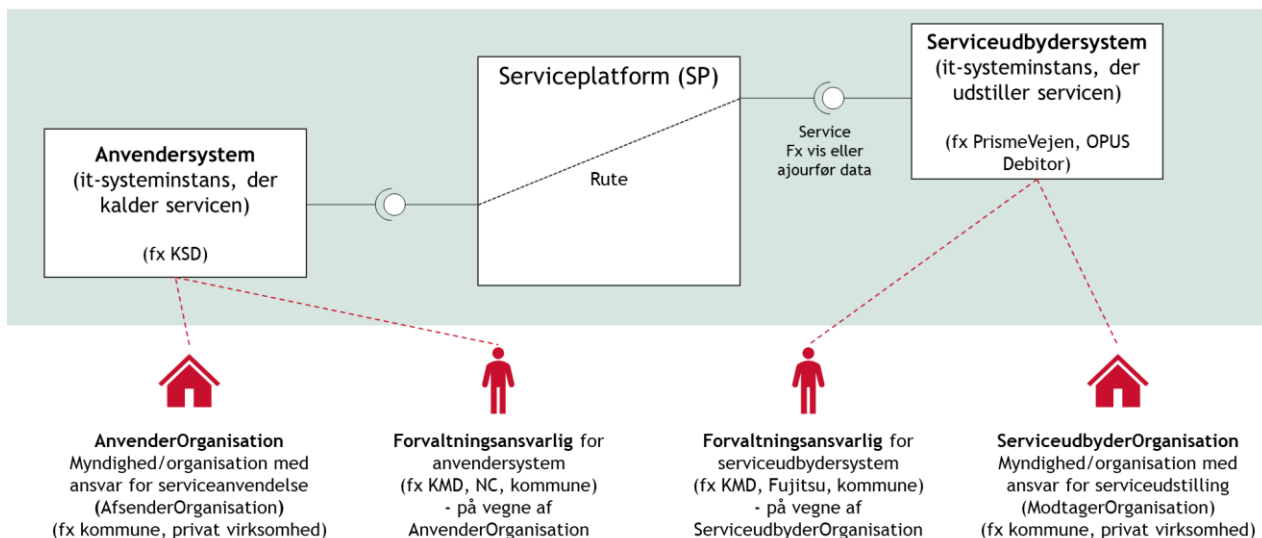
Serviceplatform (SP)

Rute

Serviceudbydersystem
(it-systeminstans, der udstiller servicen)

(fx PrismeVejen, OPUS Debitor)

Service
Fx vis eller ajourfør data

Anvendersystem
(it-systeminstans, der kalder servicen)

(fx KSD)

AnvenderOrganisation
Myndighed/organisation med ansvar for serviceanvendelse (AfsenderOrganisation)
(fx kommune, privat virksomhed)

Forvaltningsansvarlig for anvendersystem
(fx KMD, NC, kommune)
- på vegne af AnvenderOrganisation

Forvaltningsansvarlig for serviceudbydersystem
(fx KMD, Fujitsu, kommune)
- på vegne af ServiceudbyderOrganisation

ServiceudbyderOrganisation
Myndighed/organisation med ansvar for serviceudstilling (ModtagerOrganisation)
(fx kommune, privat virksomhed)